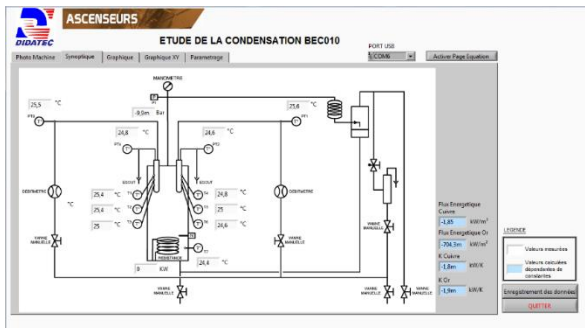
ASCENSEURS
DIDATEC
ETUDE DE LA CONDENSATION BEC010
PORT USB
5,COM6
Activer Page Equation
Photo Machine
Synoptique
Graphique
Graphique XY
Parametrage

MANOMETRE
25,5 °C
-0,0m Bar
25,6 °C
24,8 °C
24,8 °C
DEBITMETRE
°C
DEBITMETRE
25,4 °C
24,8 °C
25,4 °C
25 °C
25 °C
24,6 °C
VANNE MANUELLE
VANNE MANUELLE
WATTMETRE
0 KW
24,4 °C
VANNE MANUELLE
VANNE MANUELLE
VANNE MANUELLE
VANNE MANUELLE

Flux Energetique Cuivre
-1,65 kW/m²
Flux Energetique Or
-704,3m kW/m²
K Cuivre
-1,8m kW/K
K Or
-1,9m kW/K

LEGENDE
Valeurs mesurées
Valeurs calculées dépendantes de constantes

Enregistrement des données
QUITTER